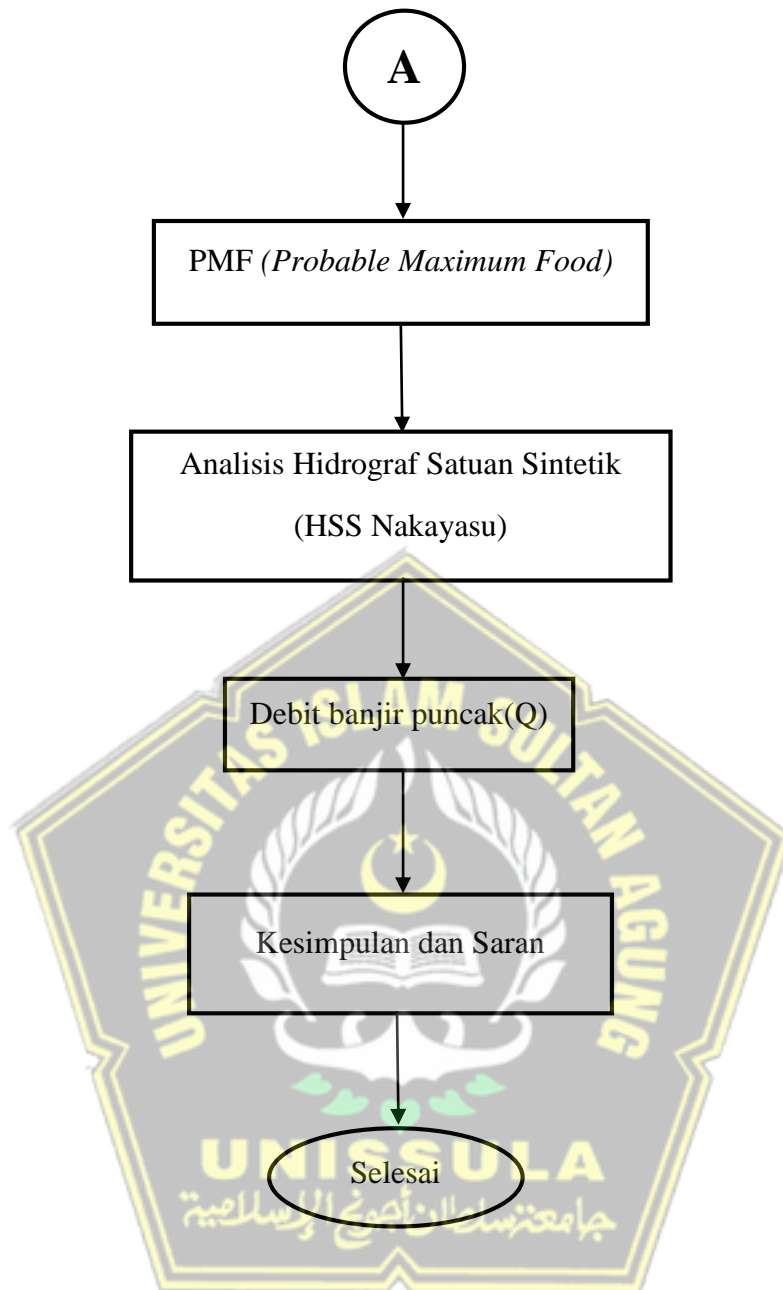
A

PMF *(Probable Maximum Food)*

Analisis Hidrograf Satuan Sintetik

(HSS Nakayasu)

Debit banjir puncak(Q)

Kesimpulan dan Saran

Selesai

UNIVERSITAS ISLAM SULTAN AGUNG

UNISSULA

جامعة سلطان أجونج الإسلامية